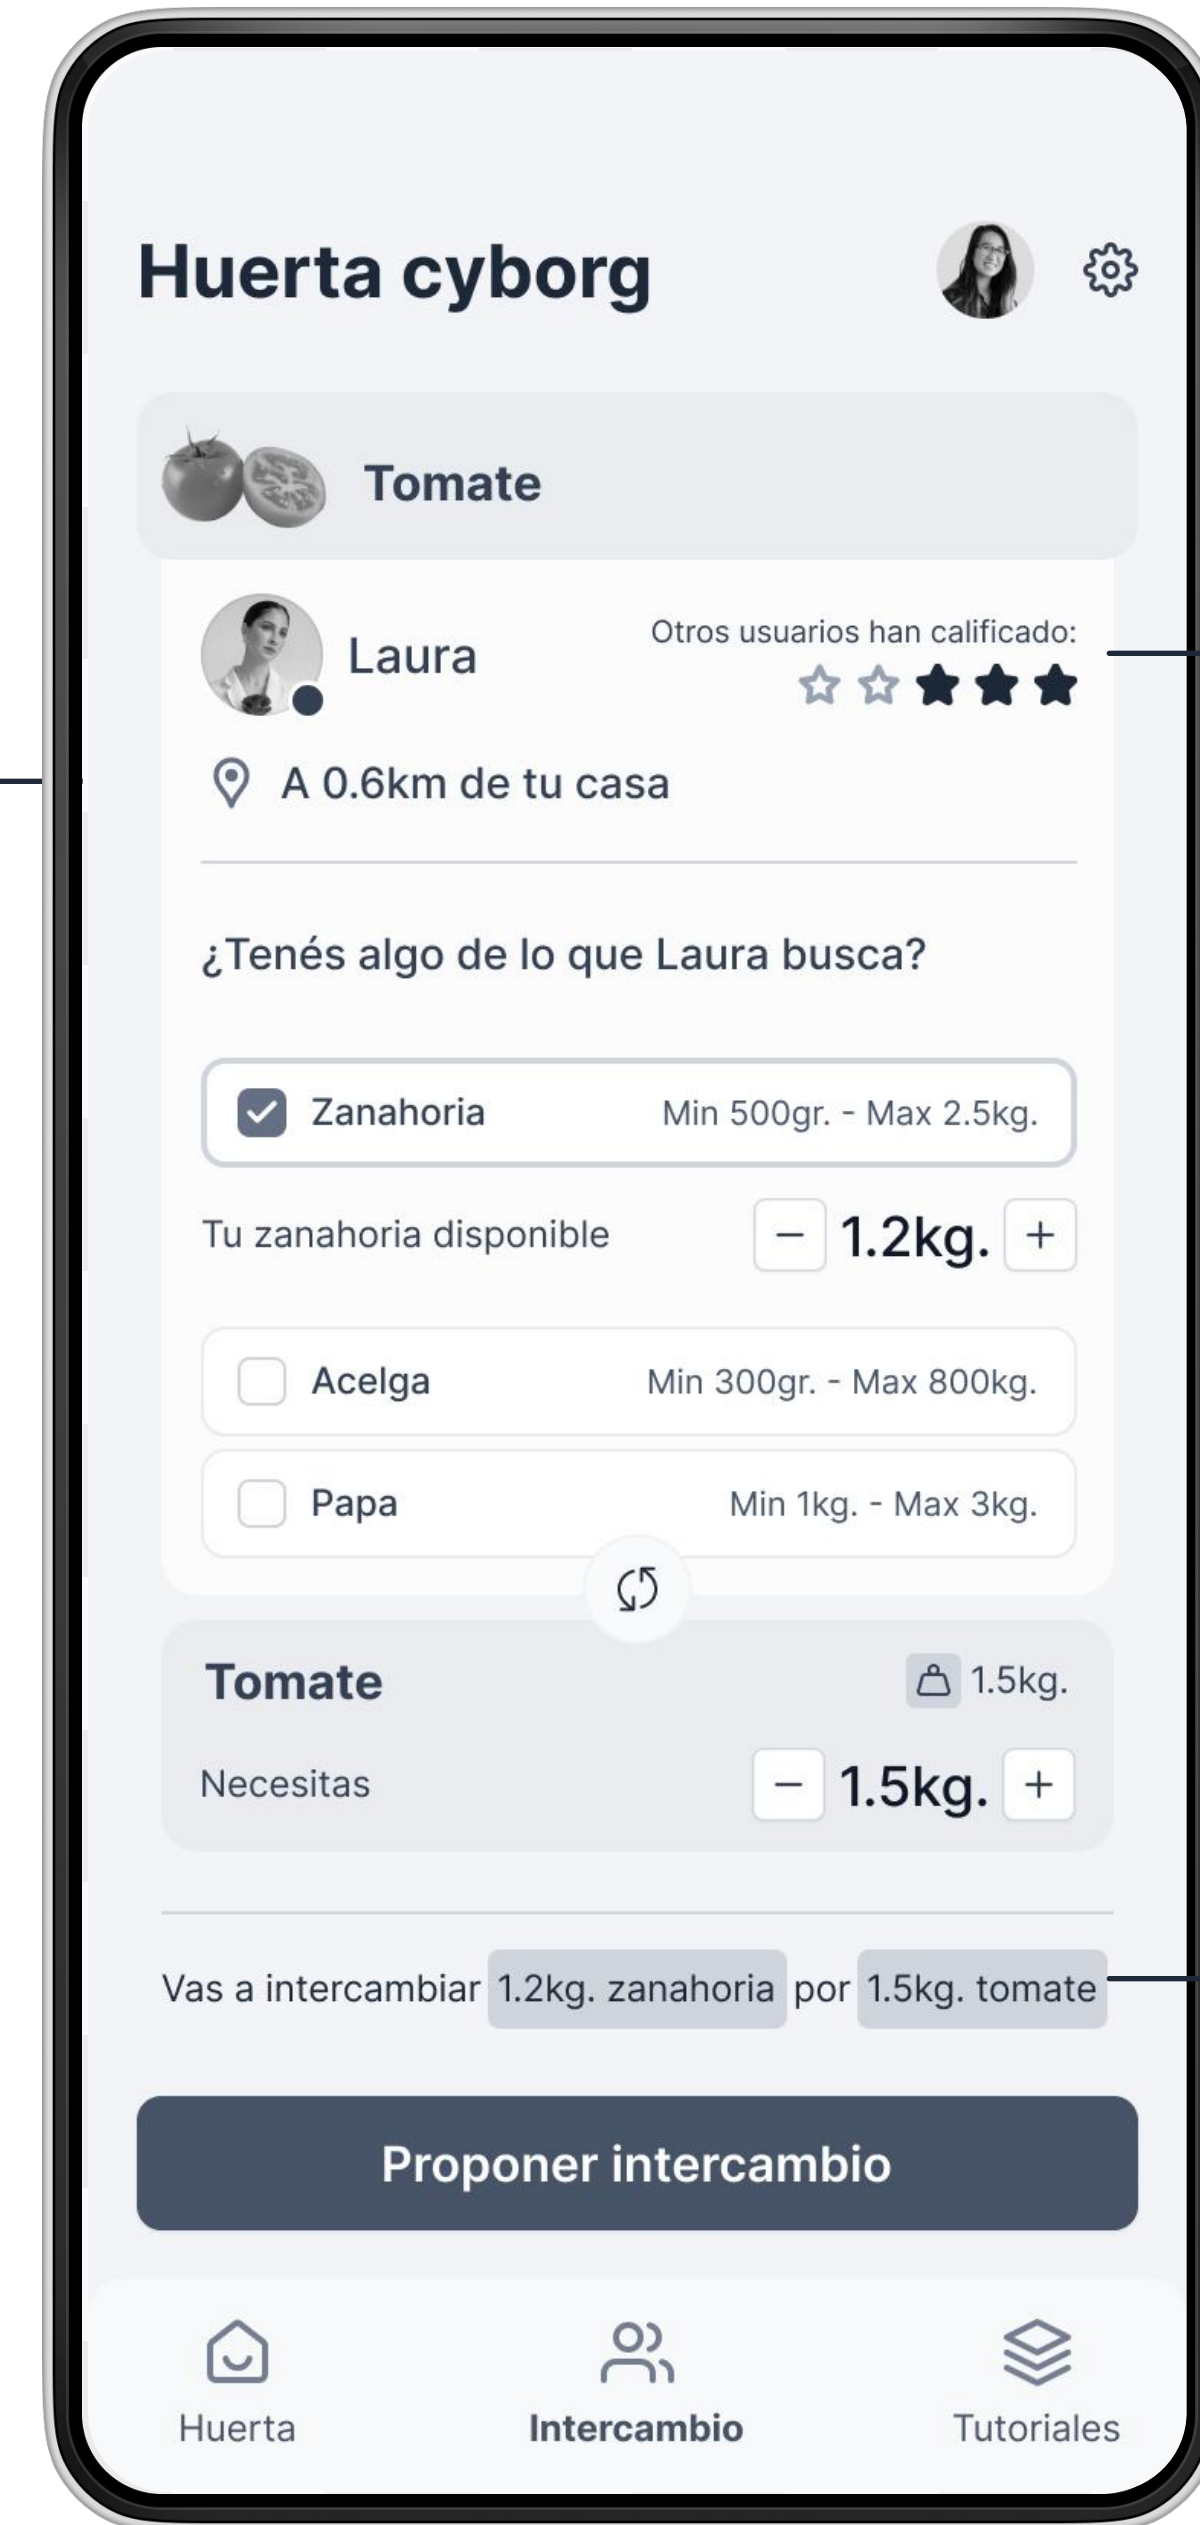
Huerta cyborg

Tomate

Laura

Otros usuarios han calificado:

A 0.6km de tu casa

¿Tenés algo de lo que Laura busca?

Zanahoria Min 500gr. - Max 2.5kg.

Tu zanahoria disponible − 1.2kg. +

Acelga Min 300gr. - Max 800kg.

Papa Min 1kg. - Max 3kg.

Tomate 1.5kg.

Necesitas − 1.5kg. +

Vas a intercambiar 1.2kg. zanahoria por 1.5kg. tomate

Proponer intercambio

Huerta Intercambio Tutoriales